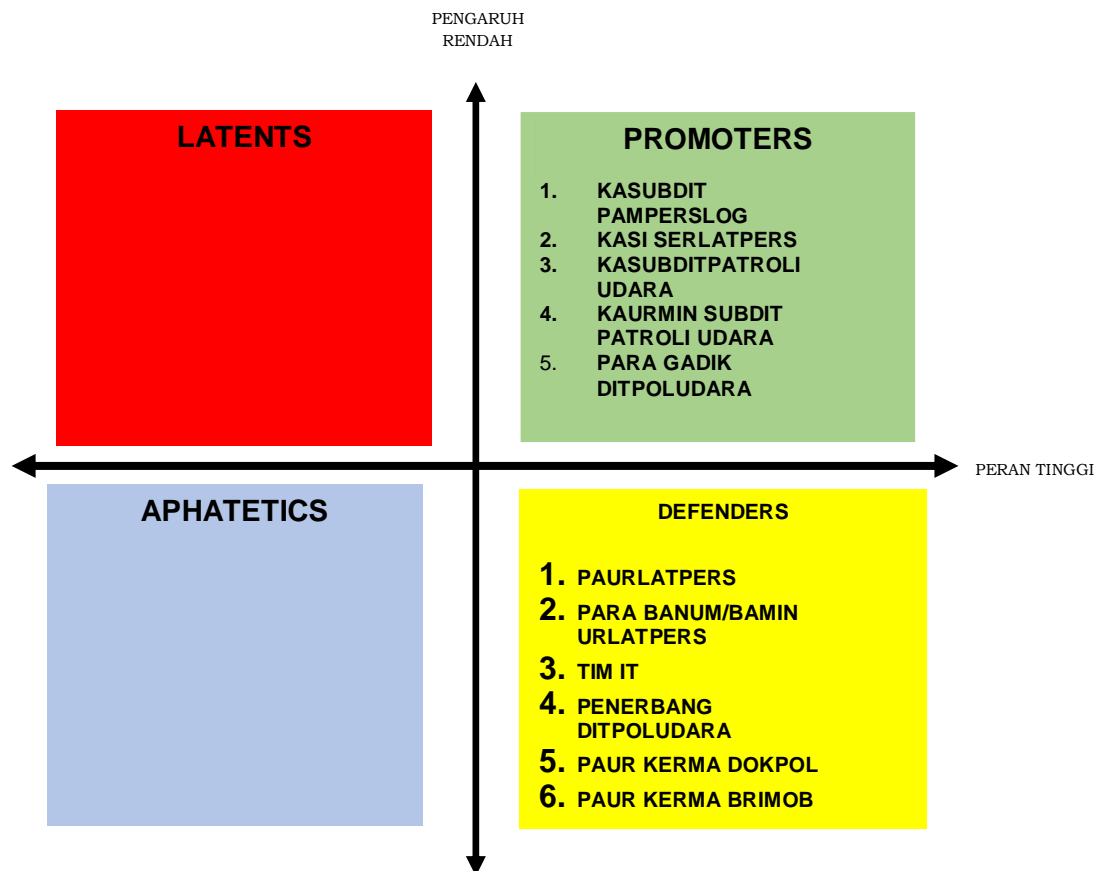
PENGARUH RENDAH

LATENTS

PROMOTERS

1. KASUBDIT PAMPERSLOG
2. KASI SERLATPERS
3. KASUBDITPATROLI UDARA
4. KAURMIN SUBDIT PATROLI UDARA
5. PARA GADIK DITPOLUDARA

PERAN TINGGI

APHATETICS

DEFENDERS

1. PAURLATPERS
2. PARA BANUM/BAMIN URLATPERS
3. TIM IT
4. PENERBANG DITPOLUDARA
5. PAUR KERMA DOKPOL
6. PAUR KERMA BRIMOB